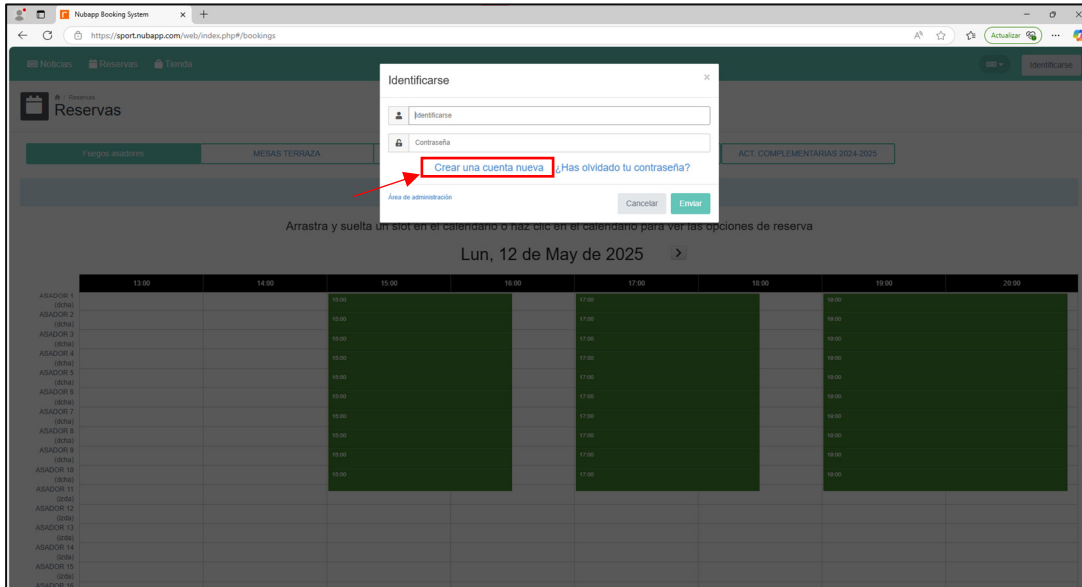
Nubapp Booking System × +

https://sport.nubapp.com/web/index.php#/bookings

Actualizar

Noticias Reservas Tienda

Identificarse

Reservas
Reservas

Fuegos asadores MESAS TERRAZA ACT. COMPLEMENTARIAS 2024-2025

Identificarse ×

Identificarse

Contraseña

Crear una cuenta nueva ¿Has olvidado tu contraseña?

Área de administración

Cancelar Enviar

Arrastra y suelta un slot en el calendario o haz clic en el calendario para ver las opciones de reserva

Lun, 12 de May de 2025

| | 13:00 | 14:00 | 15:00 | 16:00 | 17:00 | 18:00 | 19:00 | 20:00 |
|---|---|---|---|---|---|---|---|---|
| ASADOR 1 (dcha) | | | 15:00 | | 17:00 | | 19:00 | |
| ASADOR 2 (dcha) | | | 15:00 | | 17:00 | | 19:00 | |
| ASADOR 3 (dcha) | | | 15:00 | | 17:00 | | 19:00 | |
| ASADOR 4 (dcha) | | | 15:00 | | 17:00 | | 19:00 | |
| ASADOR 5 (dcha) | | | 15:00 | | 17:00 | | 19:00 | |
| ASADOR 6 (dcha) | | | 15:00 | | 17:00 | | 19:00 | |
| ASADOR 7 (dcha) | | | 15:00 | | 17:00 | | 19:00 | |
| ASADOR 8 (dcha) | | | 15:00 | | 17:00 | | 19:00 | |
| ASADOR 9 (dcha) | | | 15:00 | | 17:00 | | 19:00 | |
| ASADOR 10 (dcha) | | | 15:00 | | 17:00 | | 19:00 | |
| ASADOR 11 (izda) | | | | | | | | |
| ASADOR 12 (izda) | | | | | | | | |
| ASADOR 13 (izda) | | | | | | | | |
| ASADOR 14 (izda) | | | | | | | | |
| ASADOR 15 (izda) | | | | | | | | |